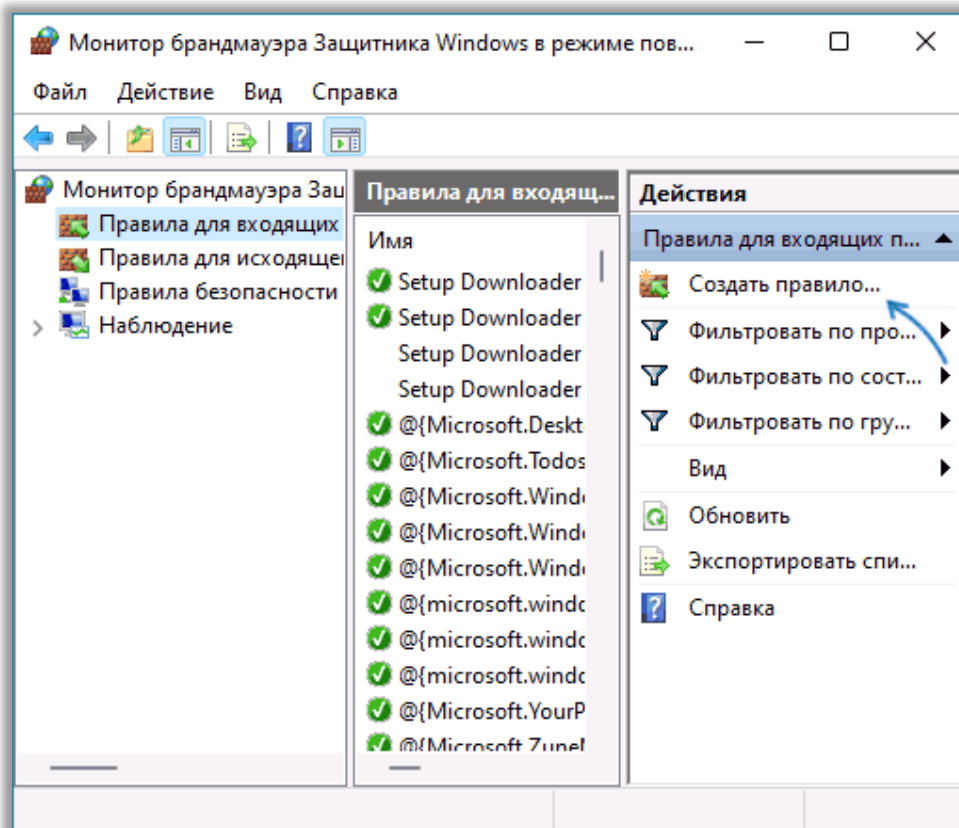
Монитор брандмауэра Защитника Windows в режиме пов...

Файл Действие Вид Справка

Монитор брандмауэра Защ
Правила для входящих
Правила для исходящ
Правила безопасности
Наблюдение

Правила для входящ...
Имя
Setup Downloader
Setup Downloader
Setup Downloader
Setup Downloader
@{Microsoft.Deskt
@{Microsoft.Todos
@{Microsoft.Winde
@{Microsoft.Winde
@{Microsoft.Winde
@{microsoft.windo
@{microsoft.windo
@{microsoft.windo
@{Microsoft.YourP
@{Microsoft.Zunel

Действия
Правила для входящих п...
Создать правило...
Фильтровать по про...
Фильтровать по сост...
Фильтровать по гру...
Вид
Обновить
Экспортировать спи...
Справка